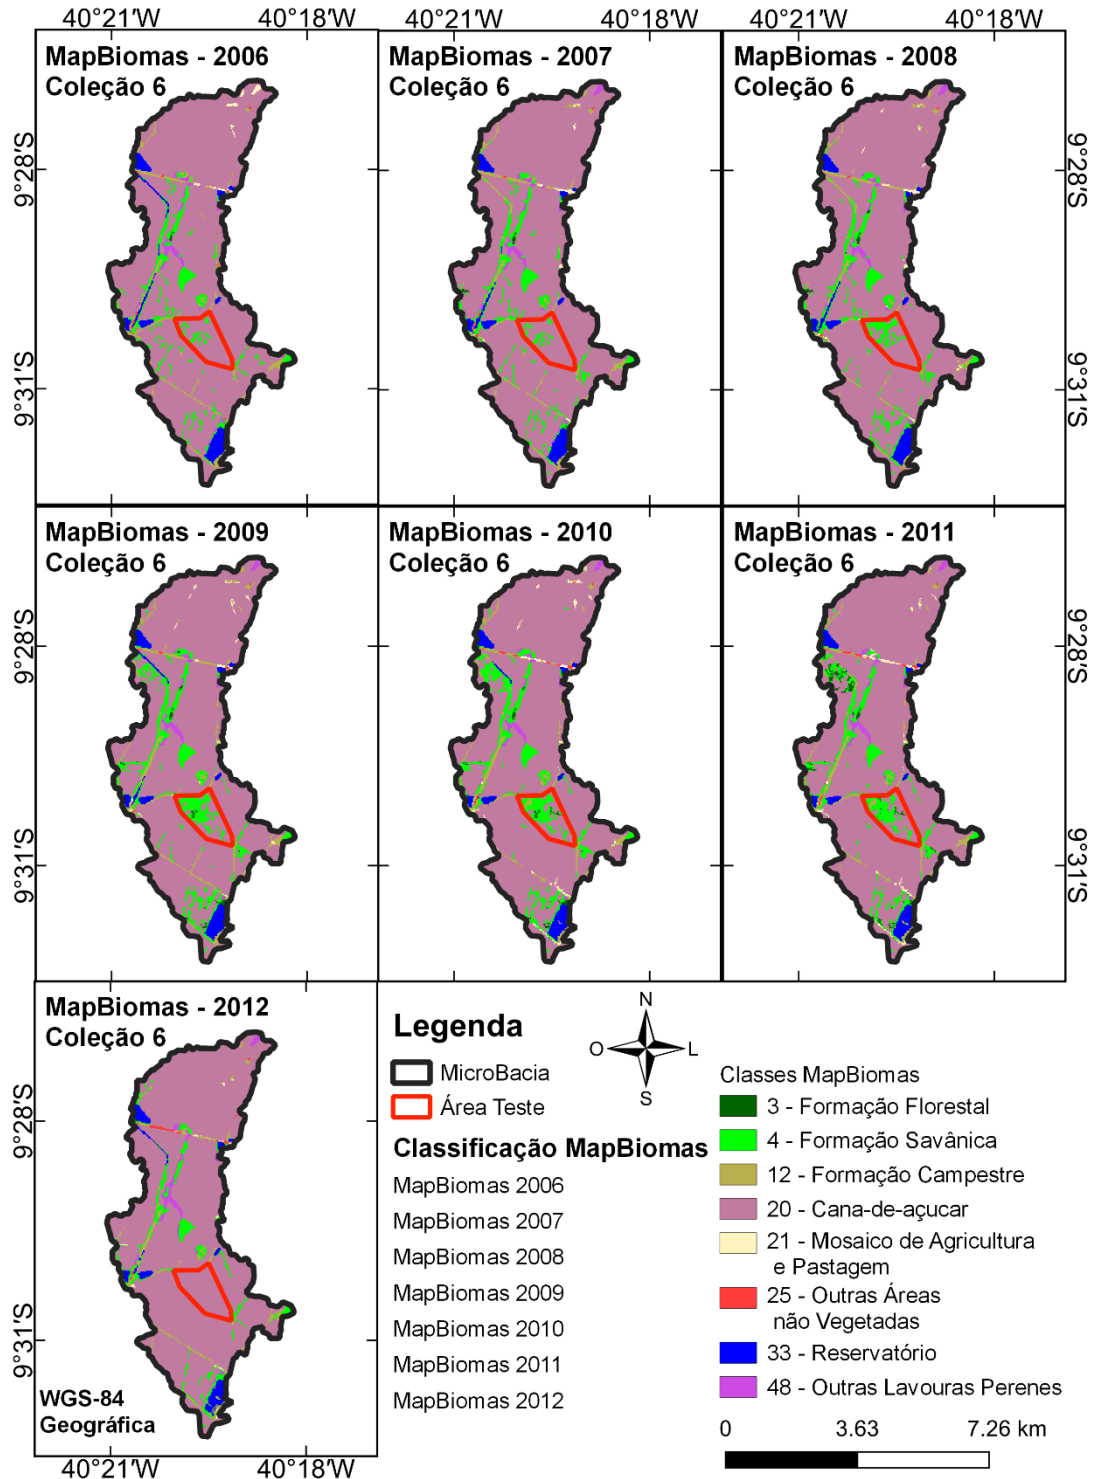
40°21′W 40°18′W 40°21′W 40°18′W 40°21′W 40°18′W

MapBiomas - 2006
Coleção 6

MapBiomas - 2007
Coleção 6

MapBiomas - 2008
Coleção 6

9°28′S
9°31′S

9°28′S
9°31′S

MapBiomas - 2009
Coleção 6

MapBiomas - 2010
Coleção 6

MapBiomas - 2011
Coleção 6

9°28′S
9°31′S

9°28′S
9°31′S

MapBiomas - 2012
Coleção 6

9°28′S
9°31′S

WGS-84
Geográfica

40°21′W 40°18′W

Legenda

MicroBacia
Área Teste

N
O L
S

Classificação MapBiomas
MapBiomas 2006
MapBiomas 2007
MapBiomas 2008
MapBiomas 2009
MapBiomas 2010
MapBiomas 2011
MapBiomas 2012

Classes MapBiomas
3 - Formação Florestal
4 - Formação Savânica
12 - Formação Campestre
20 - Cana-de-açucar
21 - Mosaico de Agricultura e Pastagem
25 - Outras Áreas não Vegetadas
33 - Reservatório
48 - Outras Lavouras Perenes

0 3.63 7.26 km